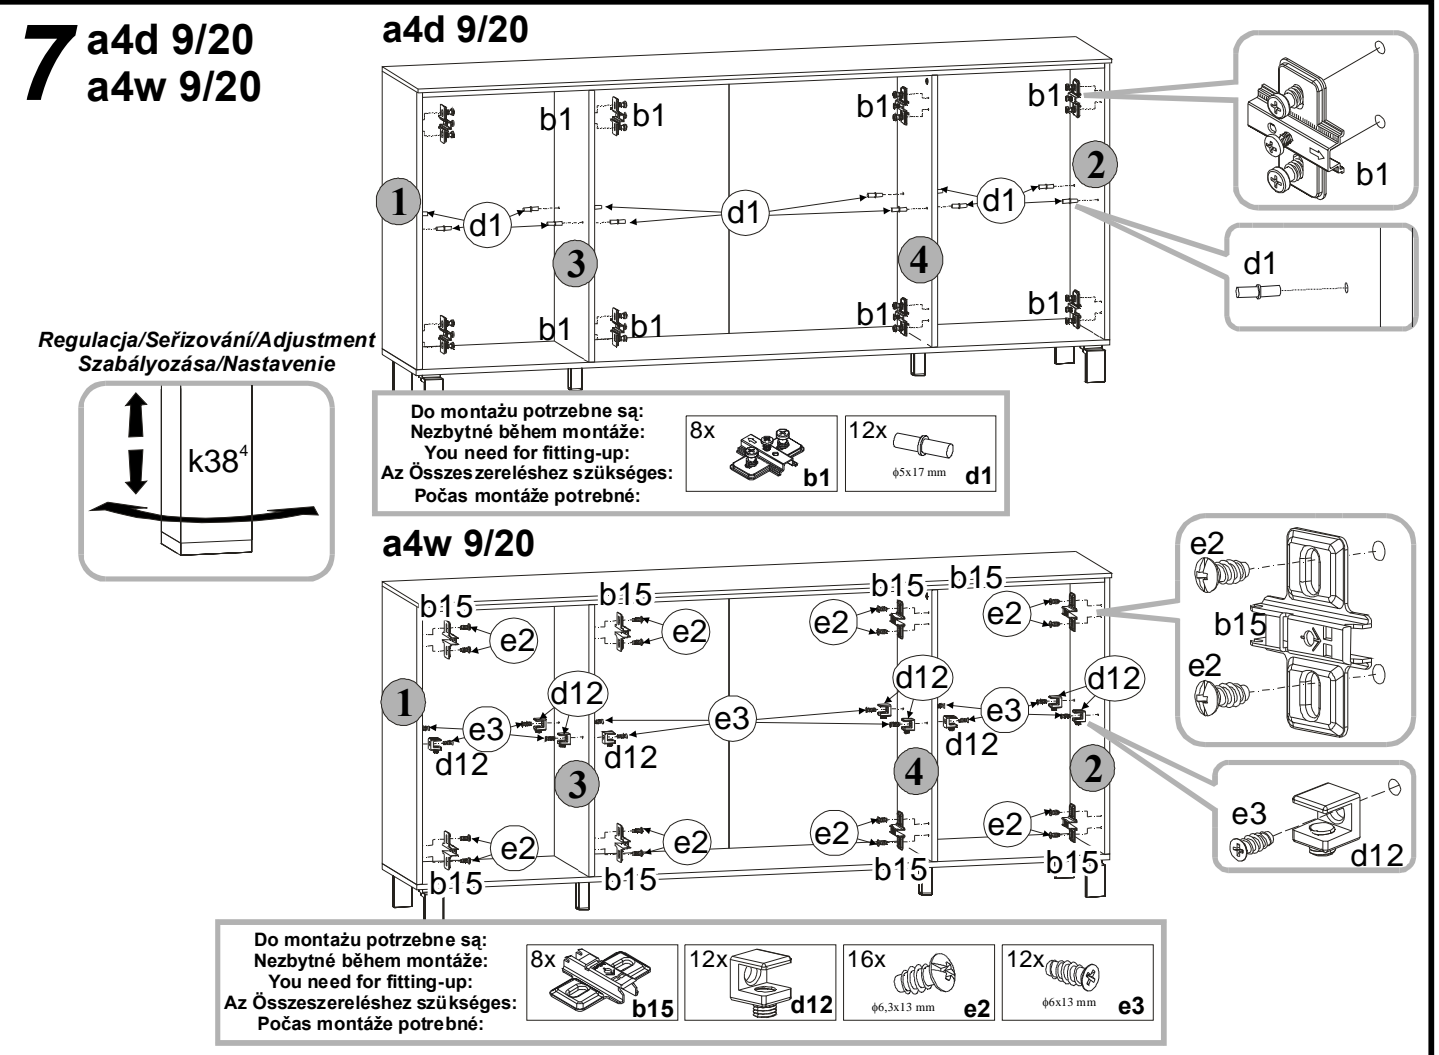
7 a4d 9/20
a4w 9/20

a4d 9/20

b1 b1 b1 b1
1 d1 d1 d1 2
3 4
b1 b1 b1 b1

b1

d1

Regulacja/Seřizování/Adjustment
Szabályozása/Nastavenie

k38$^4$

Do montażu potrzebne są:
Nezbytné během montáže:
You need for fitting-up:
Az Összeszereléshez szükséges:
Počas montáže potrebné:

| 8x b1 | 12x $\phi$5x17 mm d1 |
|---|---|

a4w 9/20

b15 b15 b15 b15
e2 e2 e2 e2
1 e3 d12 e3 d12 e3 d12 2
d12 d12 d12
3 4
e2 e2 e2 e2
b15 b15 b15 b15

e2
b15
e2

e3
d12

Do montażu potrzebne są:
Nezbytné během montáže:
You need for fitting-up:
Az Összeszereléshez szükséges:
Počas montáže potrebné:

| 8x b15 | 12x d12 | 16x $\phi$6,3x13 mm e2 | 12x $\phi$6x13 mm e3 |
|---|---|---|---|